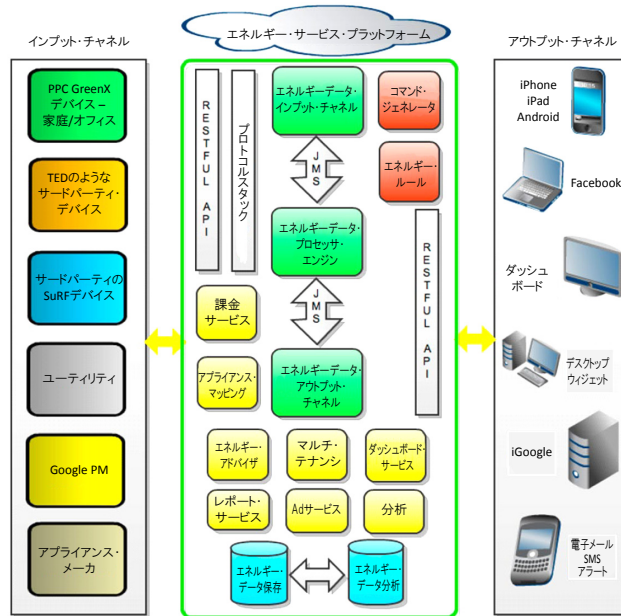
インプット・チャネル

エネルギー・サービス・プラットフォーム

アウトプット・チャネル

PPC GreenX デバイス – 家庭/オフィス

TEDのような サードパーティ・デバイス

サードパーティの SuRFデバイス

ユーティリティ

Google PM

アプライアンス・メーカ

RESTFUL API

プロトコルスタック

エネルギーデータ・インプット・チャネル

コマンド・ジェネレータ

JMS

エネルギー・ルール

エネルギーデータ・プロセッサ・エンジン

RESTFUL API

JMS

課金サービス

アプライアンス・マッピング

エネルギーデータ・アウトプット・チャネル

エネルギー・アドバイザ

マルチ・テナンシ

ダッシュボード・サービス

レポート・サービス

Adサービス

分析

エネルギー・データ保存

エネルギー・データ分析

iPhone iPad Android

Facebook

ダッシュボード

デスクトップ ウィジェット

iGoogle

電子メール SMS アラート